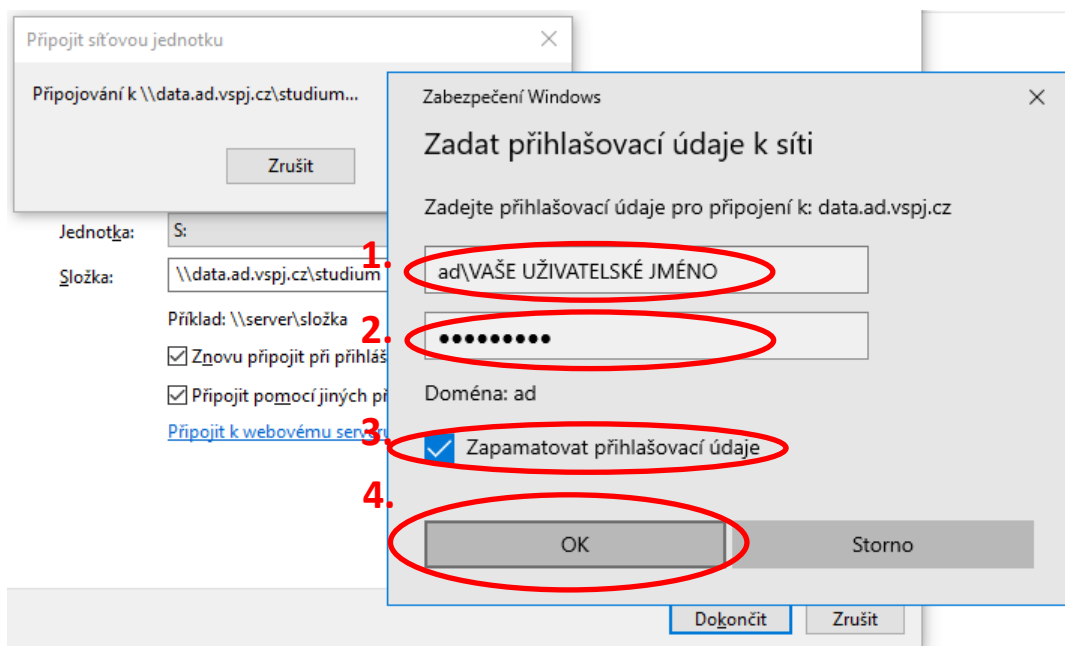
Připojit síťovou jednotku

Připojování k \\data.ad.vspj.cz\studium...

Zrušit

Jednotka: S:

Složka: \\data.ad.vspj.cz\studium

Příklad: \\server\složka

Znovu připojit při přihláš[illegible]

Připojit pomocí jiných p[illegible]

Připojit k webovému serv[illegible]

Dokončit Zrušit

Zabezpečení Windows

Zadat přihlašovací údaje k síti

Zadejte přihlašovací údaje pro připojení k: data.ad.vspj.cz

1. ad\VAŠE UŽIVATELSKÉ JMÉNO

2. ●●●●●●●●●

Doména: ad

3. Zapamatovat přihlašovací údaje

4. OK Storno